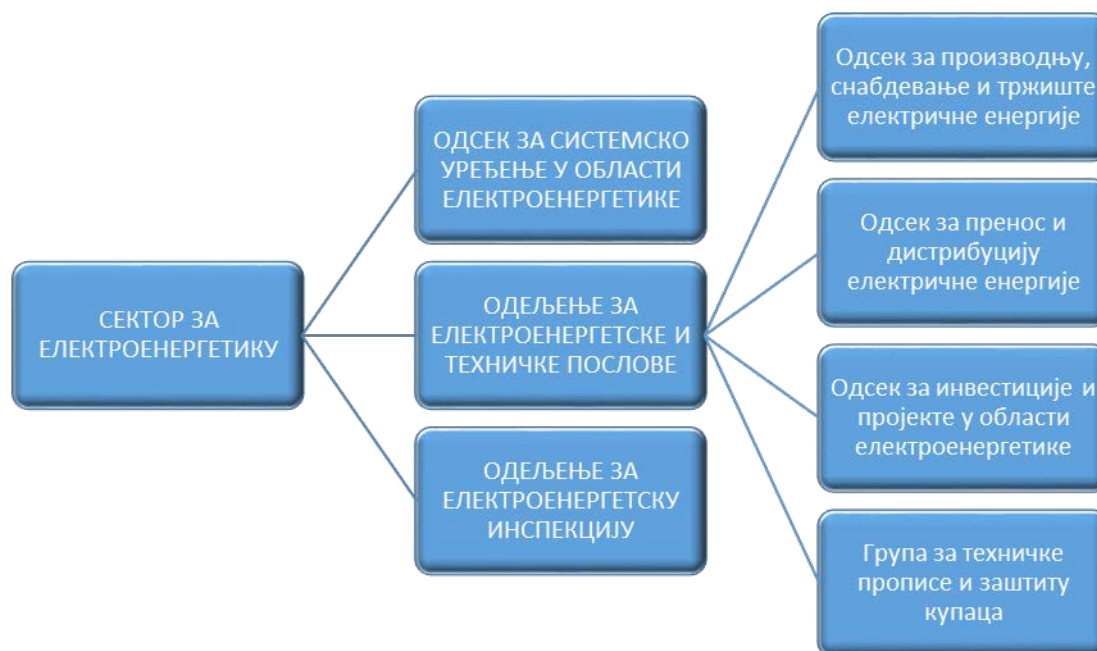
СЕКТОР ЗА ЕЛЕКТРОЕНЕРГЕТИКУ

ОДСЕК ЗА СИСТЕМСКО УРЕЂЕЊЕ У ОБЛАСТИ ЕЛЕКТРОЕНЕРГЕТИКЕ

ОДЕЉЕЊЕ ЗА ЕЛЕКТРОЕНЕРГЕТСКЕ И ТЕХНИЧКЕ ПОСЛОВЕ

ОДЕЉЕЊЕ ЗА ЕЛЕКТРОЕНЕРГЕТСКУ ИНСПЕКЦИЈУ

Одсек за производњу, снабдевање и тржиште електричне енергије

Одсек за пренос и дистрибуцију електричне енергије

Одсек за инвестиције и пројекте у области електроенергетике

Група за техничке прописе и заштиту купаца